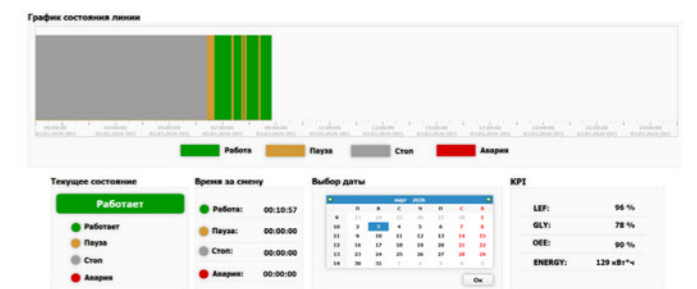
График состояния линии

Работа
Пауза
Стоп
Авария

Текущее состояние

Работает

Работает
Пауза
Стоп
Авария

Время за смену

| Работа: | 00:10:57 |
|---|---|
| Пауза: | 00:00:00 |
| Стоп: | 00:00:00 |
| Авария: | 00:00:00 |

Выбор даты

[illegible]

Ок

KPI

| LEF: | 96 % |
|---|---|
| GLY: | 78 % |
| OEE: | 90 % |
| ENERGY: | 129 кВт*ч |